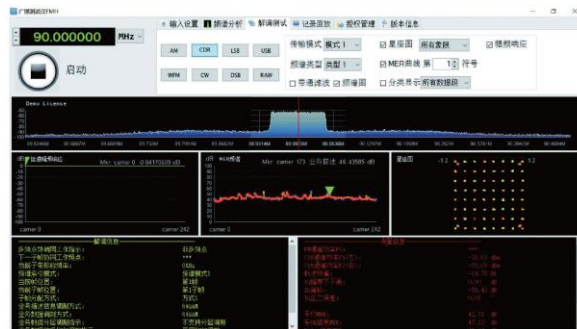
广播测试FMH

90.000000 MHz

启动

输入设置 频谱分析 解调测试 记录回放 授权管理 版本信息

AM CDR LSB USB
WFM CW DSB RAW

传输模式 模式1
频谱类型 类型1
带通滤波 频谱图
星座图 所有数据
MER曲线 第 1 符号
分类显示 所有数据段
理想响应

Demo License

dB MER曲线 Mer: carrier 173 业务数据 46.43585 dB

星座图

carrier 0 carrier 242
carrier 0 carrier 242

解调信息

测量信息

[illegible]